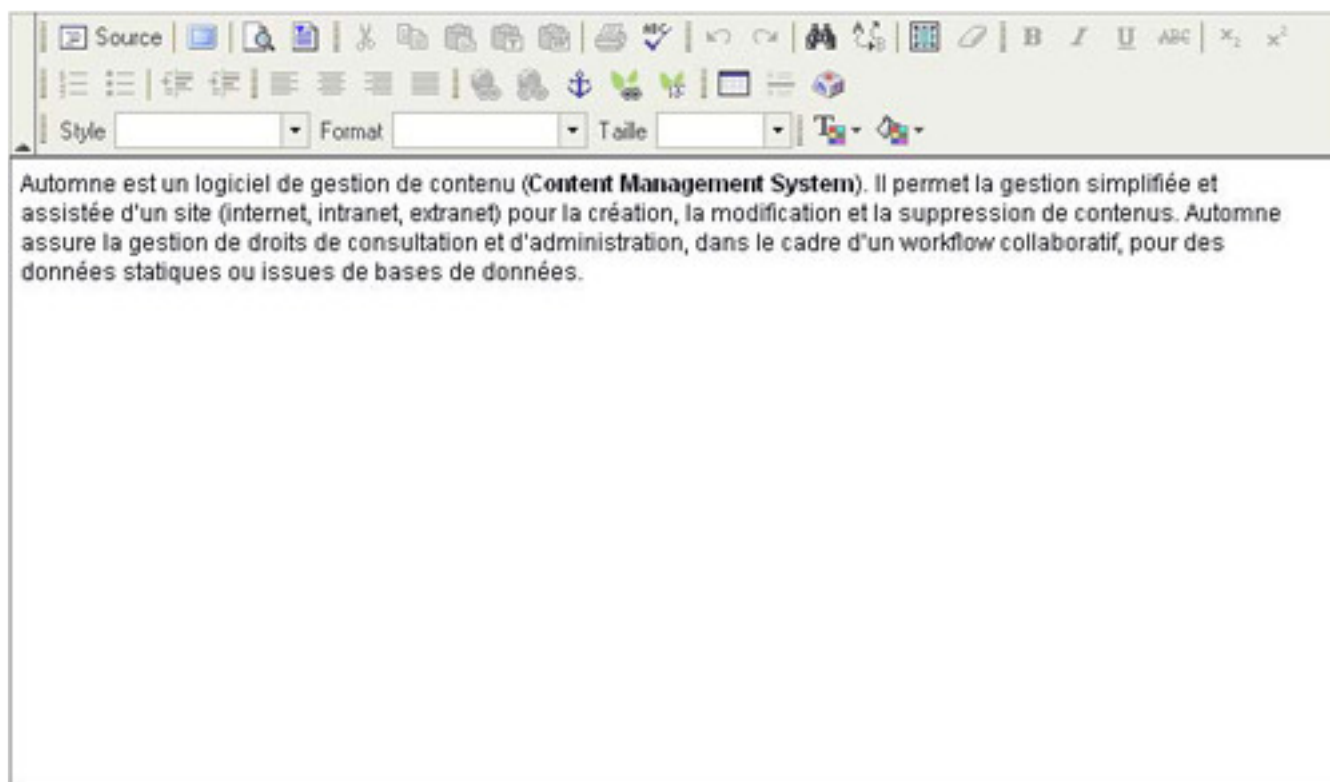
Source | B I U ABC | $x_2$ $x^2$

Style Format Taille

Automne est un logiciel de gestion de contenu (**Content Management System**). Il permet la gestion simplifiée et assistée d'un site (internet, intranet, extranet) pour la création, la modification et la suppression de contenus. Automne assure la gestion de droits de consultation et d'administration, dans le cadre d'un workflow collaboratif, pour des données statiques ou issues de bases de données.